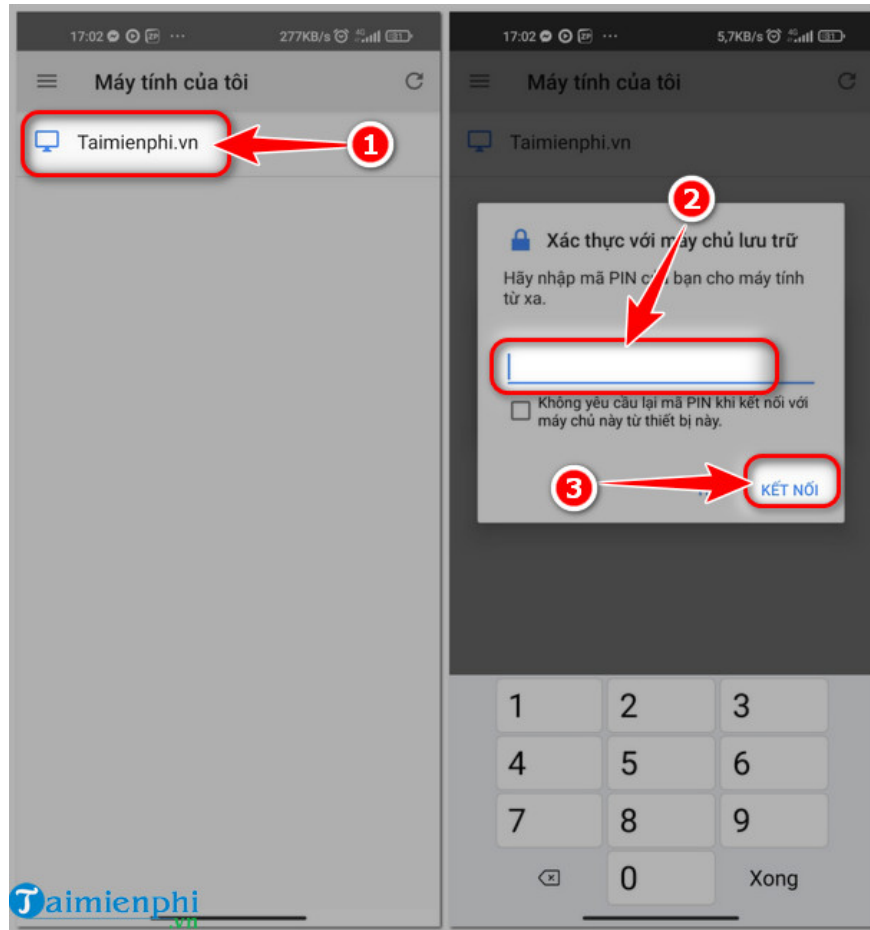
17:02 ··· 277KB/s 31

Máy tính của tôi

Taimienphi.vn

1

17:02 5,7KB/s 31

Máy tính của tôi

Taimienphi.vn

2

Xác thực với máy chủ lưu trữ

Hãy nhập mã PIN của bạn cho máy tính từ xa.

Không yêu cầu lại mã PIN khi kết nối với máy chủ này từ thiết bị này.

3

KẾT NỐI

| 1 | 2 | 3 |
|---|---|---|
| 4 | 5 | 6 |
| 7 | 8 | 9 |
|  | 0 | Xong |

Taimienphi .vn